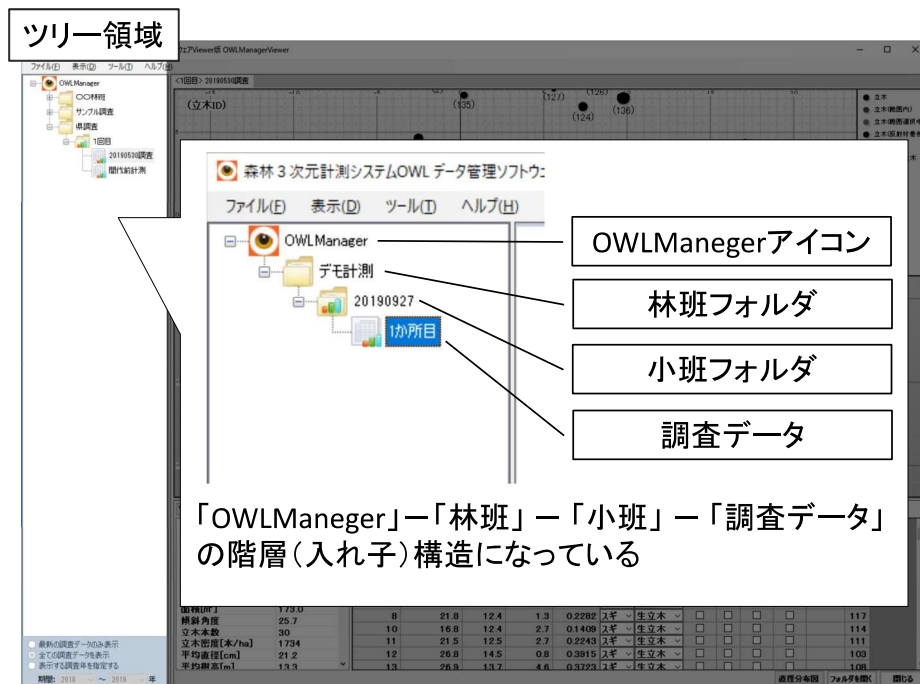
ツリー領域

ウェアViewer版 OWLManagerViewer

ファイル(F) 表示(D) ツール(T) ヘルプ(H)

OWLManager
〇〇林班
サンプル調査
県調査
1回目
20190530調査
間伐前計測

<1回目> 20190530調査

(立木ID)

(135)
(127)
(126)
(124)
(136)

立木
立木(範囲内)
立木(範囲選択中)
立木(伐採対象)

森林３次元計測システムOWL データ管理ソフトウ

ファイル(F) 表示(D) ツール(T) ヘルプ(H)

OWLManager
デモ計測
20190927
1か所目

OWLManegerアイコン

林班フォルダ

小班フォルダ

調査データ

「OWLManeger」ー「林班」ー「小班」ー「調査データ」の階層（入れ子）構造になっている

面積[m²] 173.0
傾斜角度 25.7
立木本数 30
立木密度[本/ha] 1734
平均直径[cm] 21.2
平均樹高[m] 13.3

| 8 | 21.8 | 12.4 | 1.3 | 0.2282 | スギ | 生立木 |
|---|---|---|---|---|---|---|
| 10 | 16.8 | 12.4 | 2.7 | 0.1409 | スギ | 生立木 |
| 11 | 21.5 | 12.5 | 2.7 | 0.2243 | スギ | 生立木 |
| 12 | 26.8 | 14.5 | 0.8 | 0.3915 | スギ | 生立木 |
| 13 | 26.9 | 13.7 | 4.6 | 0.3723 | スギ | 生立木 |

117
114
111
103
108

最新の調査データのみ表示
全ての調査データを表示
表示する調査年を指定する
期間: 2018 ～ 2019 年

直径分布図 フォルダを開く 閉じる